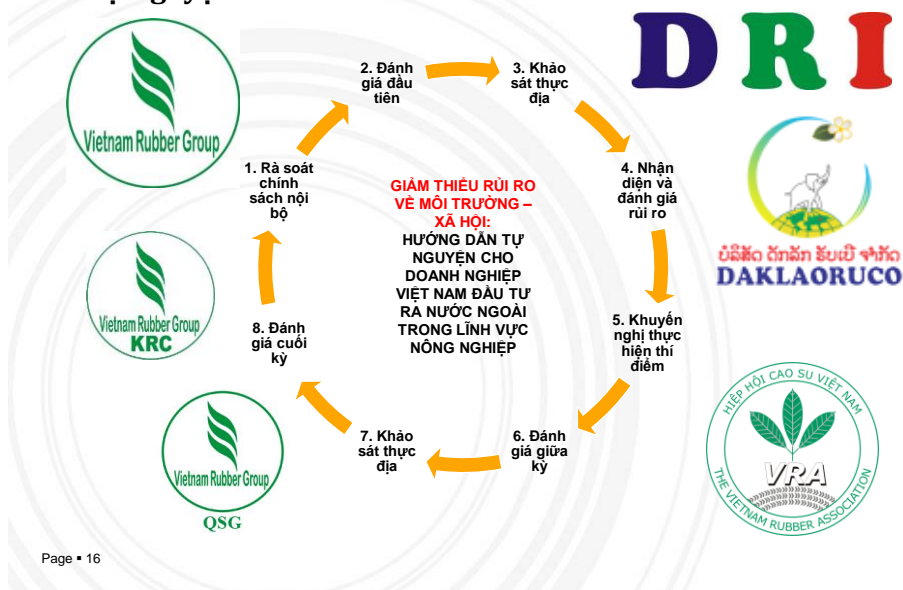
Vietnam Rubber Group

D R I

2. Đánh giá đầu tiên

3. Khảo sát thực địa

1. Rà soát chính sách nội bộ

GIẢM THIỂU RỦI RO VỀ MÔI TRƯỜNG – XÃ HỘI:
HƯỚNG DẪN TỰ NGUYỆN CHO DOANH NGHIỆP VIỆT NAM ĐẦU TƯ RA NƯỚC NGOÀI TRONG LĨNH VỰC NÔNG NGHIỆP

4. Nhận diện và đánh giá rủi ro

ບໍລິສັດ ດັກລັກ ຣັບເບີ ຈຳກັດ
DAKLAORUCO

Vietnam Rubber Group
KRC

8. Đánh giá cuối kỳ

5. Khuyến nghị thực hiện thí điểm

HIỆP HỘI CAO SU VIỆT NAM
VRA
THE VIETNAM RUBBER ASSOCIATION

Vietnam Rubber Group
QSG

7. Khảo sát thực địa

6. Đánh giá giữa kỳ

Page ▪ 16